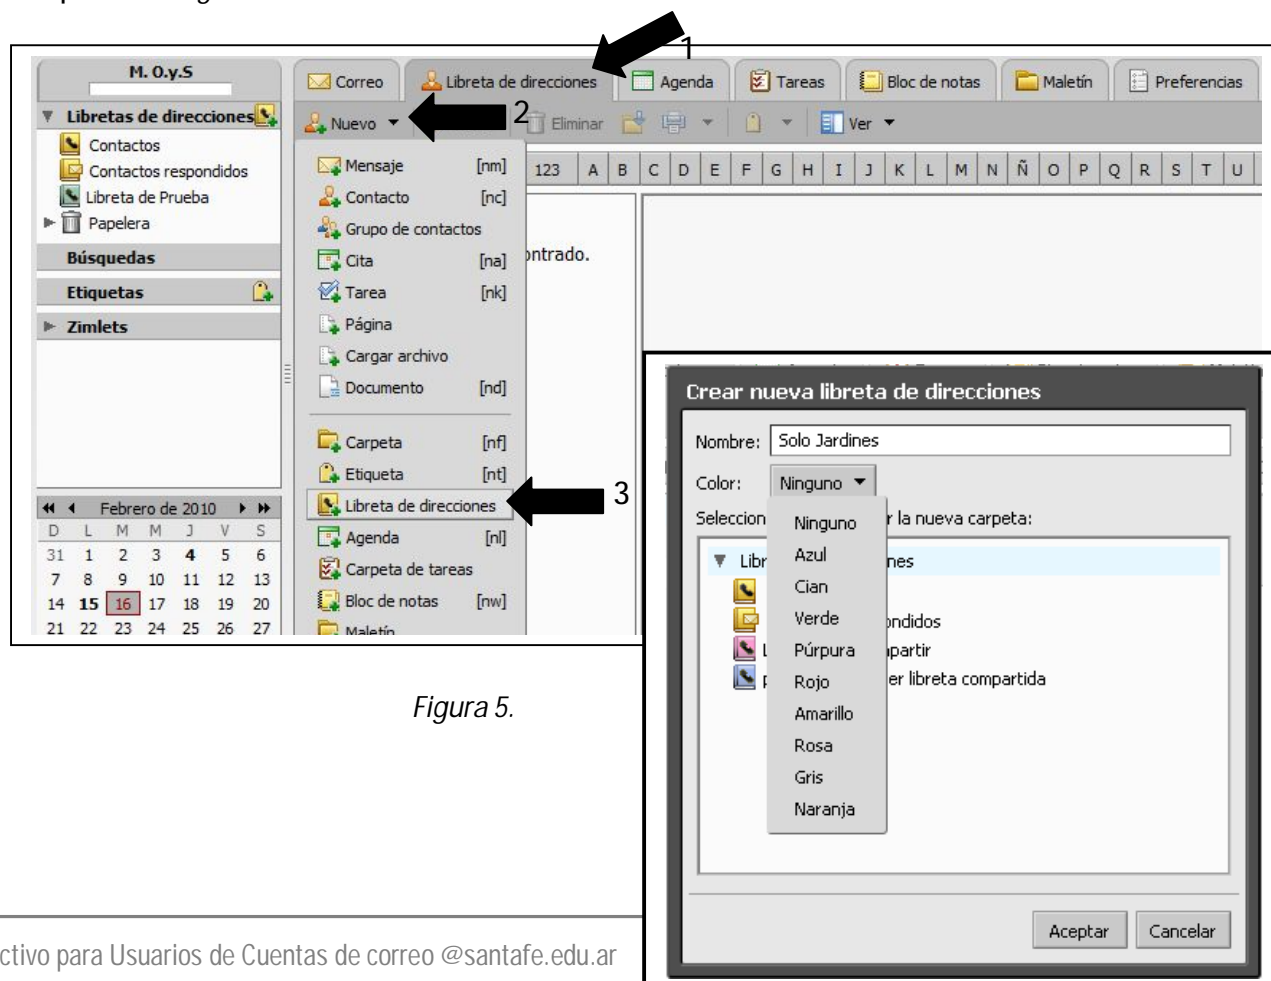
M. O.y.S

Libretas de direcciones
Contactos
Contactos respondidos
Libreta de Prueba
Papelera
Búsquedas
Etiquetas
Zimlets

Febrero de 2010

| D | L | M | M | J | V | S |
|---|---|---|---|---|---|---|
| 31 | 1 | 2 | 3 | 4 | 5 | 6 |
| 7 | 8 | 9 | 10 | 11 | 12 | 13 |
| 14 | 15 | 16 | 17 | 18 | 19 | 20 |
| 21 | 22 | 23 | 24 | 25 | 26 | 27 |

Correo
Libreta de direcciones
1
Agenda
Tareas
Bloc de notas
Maletín
Preferencias

Nuevo
2
Eliminar
Ver

Mensaje [nm]
Contacto [nc]
Grupo de contactos
Cita [na]
Tarea [nk]
Página
Cargar archivo
Documento [nd]
Carpeta [nf]
Etiqueta [nt]
Libreta de direcciones
3
Agenda [nl]
Carpeta de tareas
Bloc de notas [nw]
Maletín

123 A B C D E F G H I J K L M N Ñ O P Q R S T U

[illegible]ntrado.

Crear nueva libreta de direcciones
Nombre: Solo Jardines
Color: Ninguno
Seleccion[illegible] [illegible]r la nueva carpeta:
Libr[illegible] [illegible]nes
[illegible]ndidos
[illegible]partir
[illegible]er libreta compartida
Ninguno
Azul
Cian
Verde
Púrpura
Rojo
Amarillo
Rosa
Gris
Naranja
Aceptar
Cancelar

Figura 5.

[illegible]ctivo para Usuarios de Cuentas de correo @santafe.edu.ar